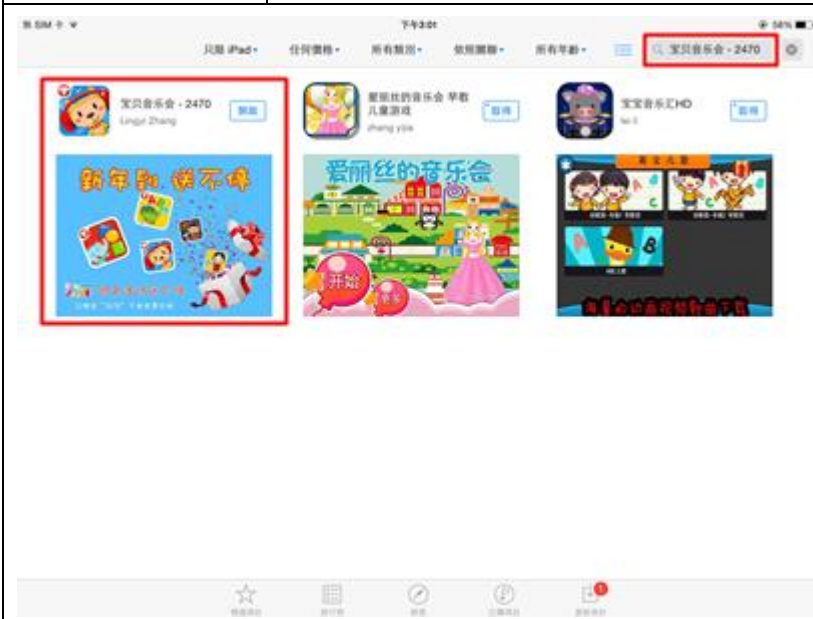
无SIM卡 下午3:01 56%

只限 iPad 任何價格 所有類別 依照關聯 所有年齡 宝贝音乐会 - 2470

宝贝音乐会 - 2470
Lingyi Zhang
获取

爱丽丝的音乐会 早教儿童游戏
zhang yijia
获得

宝宝音乐汇HD
获得

新年到 送不停

爱丽丝的音乐会

开始

宝宝儿童

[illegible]